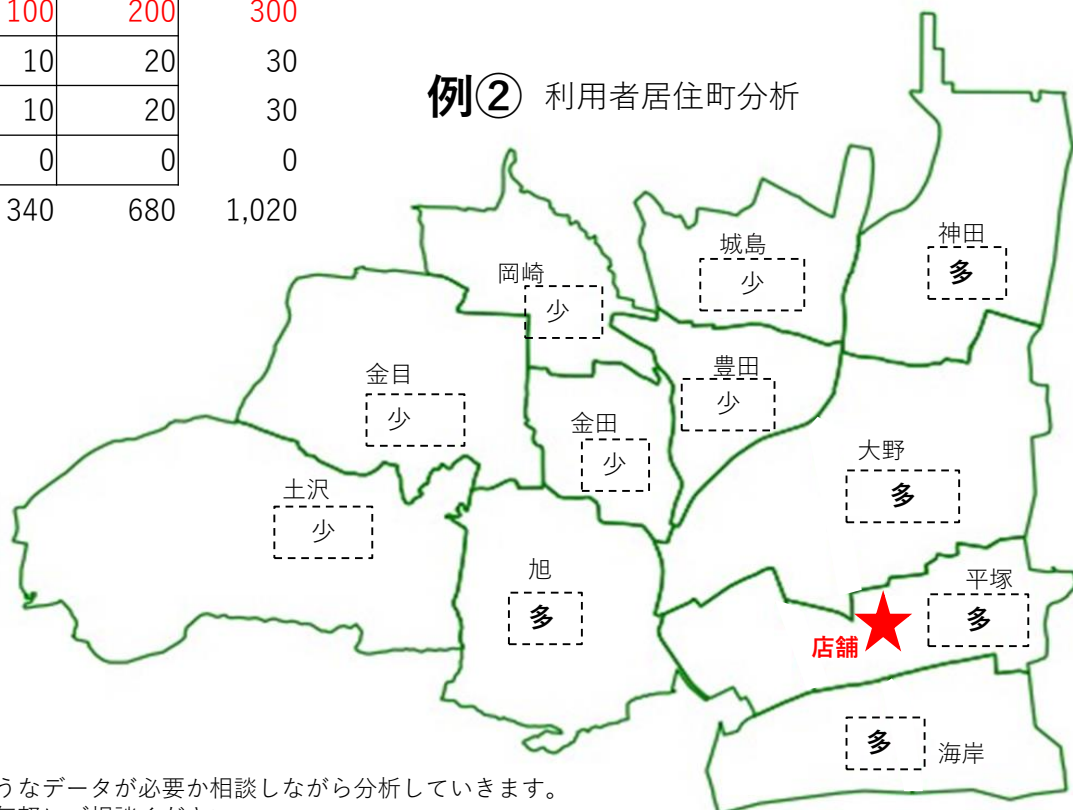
| 100 | 200 | 300 |
|---|---|---|
| 10 | 20 | 30 |
| 10 | 20 | 30 |
| 0 | 0 | 0 |
| 340 | 680 | 1,020 |

例② 利用者居住町分析

岡崎
少

城島
少

神田
多

金目
少

豊田
少

金田
少

大野
多

土沢
少

旭
多

平塚
多

店舗

多
海岸

うなデータが必要か相談しながら分析していきます。
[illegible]